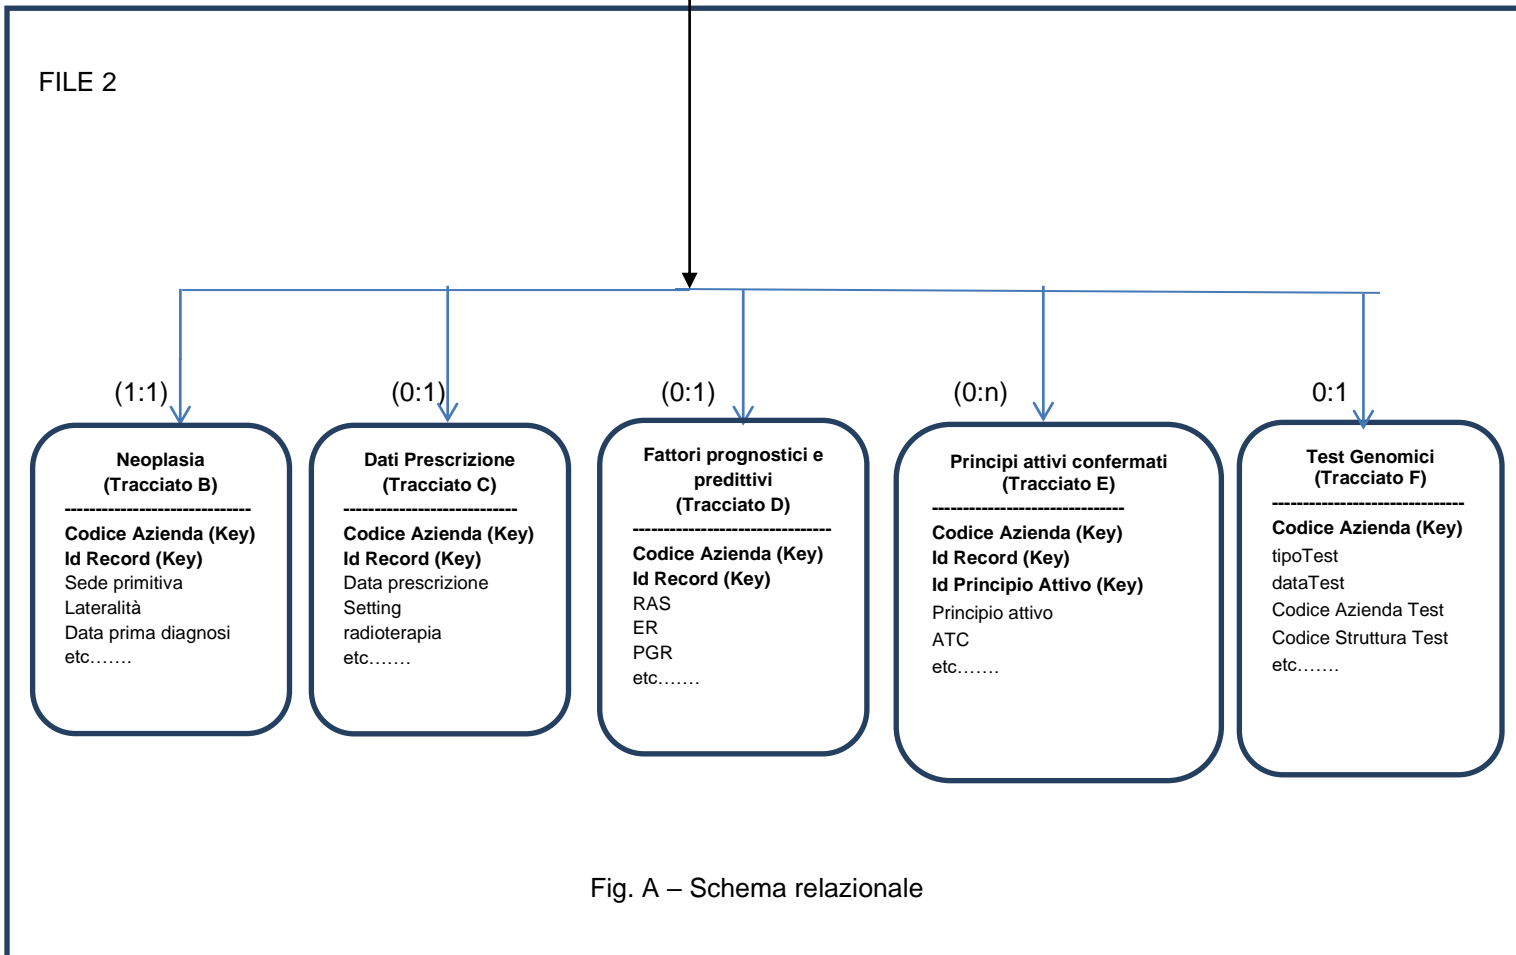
FILE 2

(1:1)

Neoplasia
(Tracciato B)
-------------------------------
Codice Azienda (Key)
Id Record (Key)
Sede primitiva
Lateralità
Data prima diagnosi
etc…….

(0:1)

Dati Prescrizione
(Tracciato C)
-------------------------------
Codice Azienda (Key)
Id Record (Key)
Data prescrizione
Setting
radioterapia
etc…….

(0:1)

Fattori prognostici e predittivi
(Tracciato D)
---------------------------------
Codice Azienda (Key)
Id Record (Key)
RAS
ER
PGR
etc…….

(0:n)

Principi attivi confermati
(Tracciato E)
-------------------------------
Codice Azienda (Key)
Id Record (Key)
Id Principio Attivo (Key)
Principio attivo
ATC
etc…….

0:1

Test Genomici
(Tracciato F)
---------------------------------
Codice Azienda (Key)
tipoTest
dataTest
Codice Azienda Test
Codice Struttura Test
etc…….

Fig. A – Schema relazionale